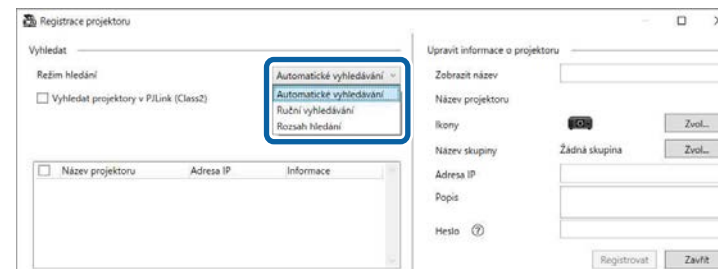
Registrace projektoru

Vyhledat

Režim hledání

Automatické vyhledávání

Automatické vyhledávání
Ruční vyhledávání
Rozsah hledání

Vyhledat projektory v PJLink (Class2)

| Název projektoru | Adresa IP | Informace |
|---|---|---|

Upravit informace o projektoru

Zobrazit název

Název projektoru

Ikony

Zvol...

Název skupiny

Žádná skupina

Zvol...

Adresa IP

Popis

Heslo

Registrovat

Zavřít